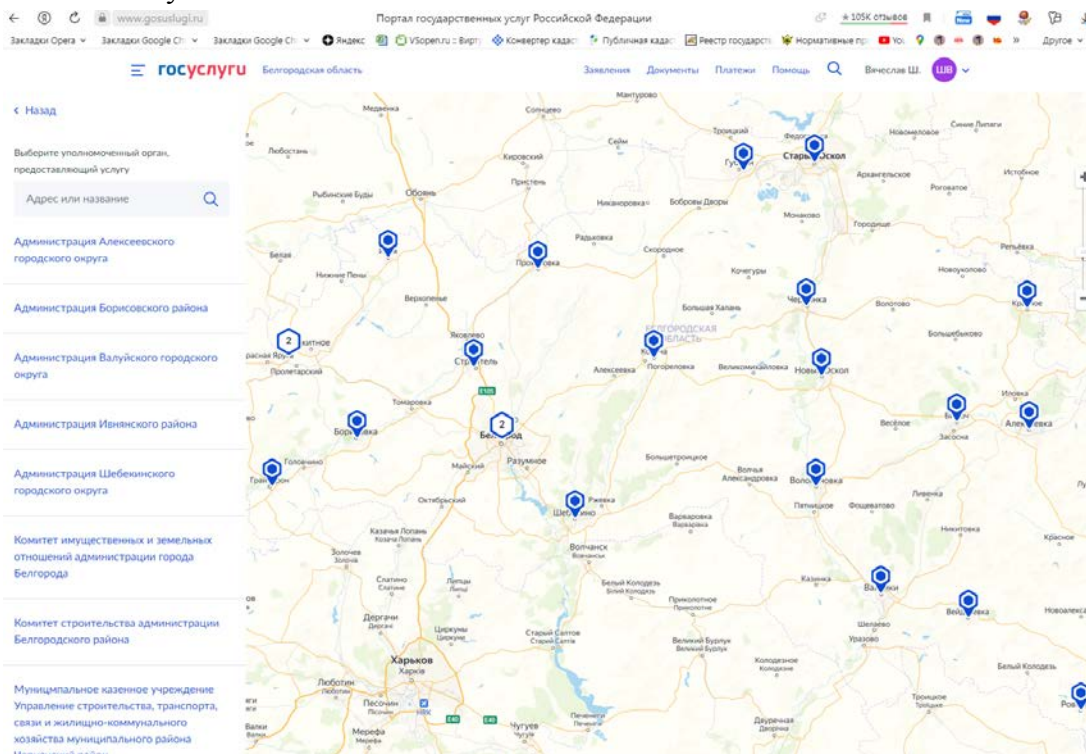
www.gosuslugi.ru
Портал государственных услуг Российской Федерации
★ 105K отзывов
Закладки Opera Закладки Google Ch Закладки Google Ch Яндекс VSopen.ru :: Вирт Конвертер кадас Публичная кадас Реестр государств Нормативные пр You Другое

госуслуги Белгородская область
Заявления Документы Платежи Помощь Вячеслав Ш. ШВ

‹ Назад

Выберите уполномоченный орган, предоставляющий услугу

Адрес или название

Администрация Алексеевского городского округа

Администрация Борисовского района

Администрация Валуйского городского округа

Администрация Ивнянского района

Администрация Шебекинского городского округа

Комитет имущественных и земельных отношений администрации города Белгорода

Комитет строительства администрации Белгородского района

Муниципальное казенное учреждение Управление строительства, транспорта, связи и жилищно-коммунального хозяйства муниципального района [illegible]

Медвенка Солнцево Мантурово Любостань Сейм Троицкий Федосеевка Синие Липяги Кировский Губкин Старый Оскол Новомеловое Пристень Арханбельское Роговатое Истобное Рыбинские Буды Обоянь Никаноровка Бобровы Дворы Монаково Городище Радьковка Скородное Ивня Прохоровка Белая Нижние Пены Кочегуры Репьёвка Новоуколово Верхопенье Чернянка Красное Большая Халань Волотово Ракитное Яковлево Короча БЕЛГОРОДСКАЯ ОБЛАСТЬ Большебыково Красная Яруга Строитель Пролетарский Алексеевка Погореловка Великомихайловка Новый Оскол Томаровка Е105 Борисовка Белгород Илovka Бирюч Алексеевка Весёлое Засосна Головчино Разумное Майский Большетроицкое Волчья Александровка Волоконовка Грайворон Октябрьский Ржевка Шебекино Пятницкое Фощеватово Ливенка Варваровка Никитовка Красное Казачья Лопань Волчанск Золочев Слатино Липцы Белый Колодезь Приколотное Казинка Валуйки Вейделевка Новоалексеевка Дергачи Циркуны Шелаево Уразово Старый Салтов Великий Бурлук Харьков Колодезное Белый Колодезь Люботин Песочин Чугуев Печенеги Троицкое Мерефа Двуречная Ровеньки Валки Е40